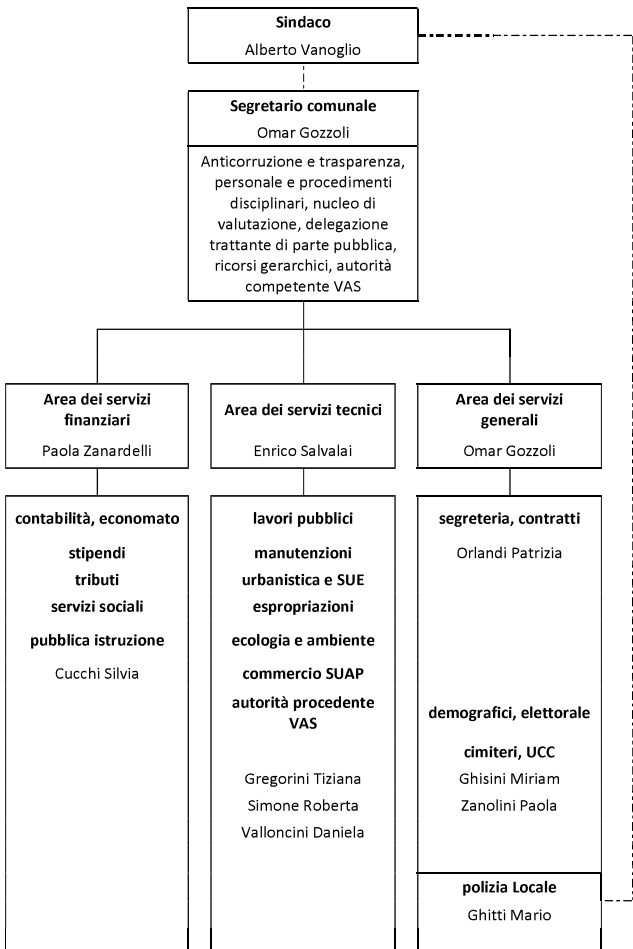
Sindaco
Alberto Vanoglio

Segretario comunale
Omar Gozzoli

Anticorruzione e trasparenza, personale e procedimenti disciplinari, nucleo di valutazione, delegazione trattante di parte pubblica, ricorsi gerarchici, autorità competente VAS

Area dei servizi finanziari
Paola Zanardelli

contabilità, economato
stipendi
tributi
servizi sociali
pubblica istruzione
Cucchi Silvia

Area dei servizi tecnici
Enrico Salvalai

lavori pubblici
manutenzioni
urbanistica e SUE
espropriazioni
ecologia e ambiente
commercio SUAP
autorità procedente VAS
Gregorini Tiziana
Simone Roberta
Valloncini Daniela

Area dei servizi generali
Omar Gozzoli

segreteria, contratti
Orlandi Patrizia

demografici, elettorale
cimiteri, UCC
Ghisini Miriam
Zanolini Paola

polizia Locale
Ghitti Mario